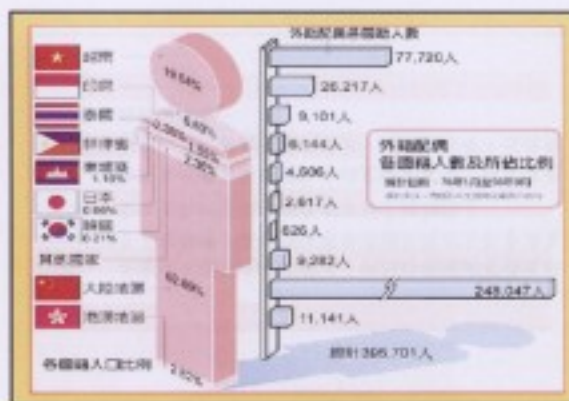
外籍配偶原國籍人數

越南
印尼
泰國
菲律賓
柬埔寨
1.15%
日本
0.66%
韓國
0.21%
其他國家
大陸地區
港澳地區

19.64%
6.63%
0.96%
1.55%
2.35%
62.69%
2.82%

77,720人
26,217人
9,101人
6,144人
4,006人
2,617人
826人
9,282人
248,047人
11,141人

外籍配偶
各國籍人數及所佔比例
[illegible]
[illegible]

各國籍人口比例

總計395,701人